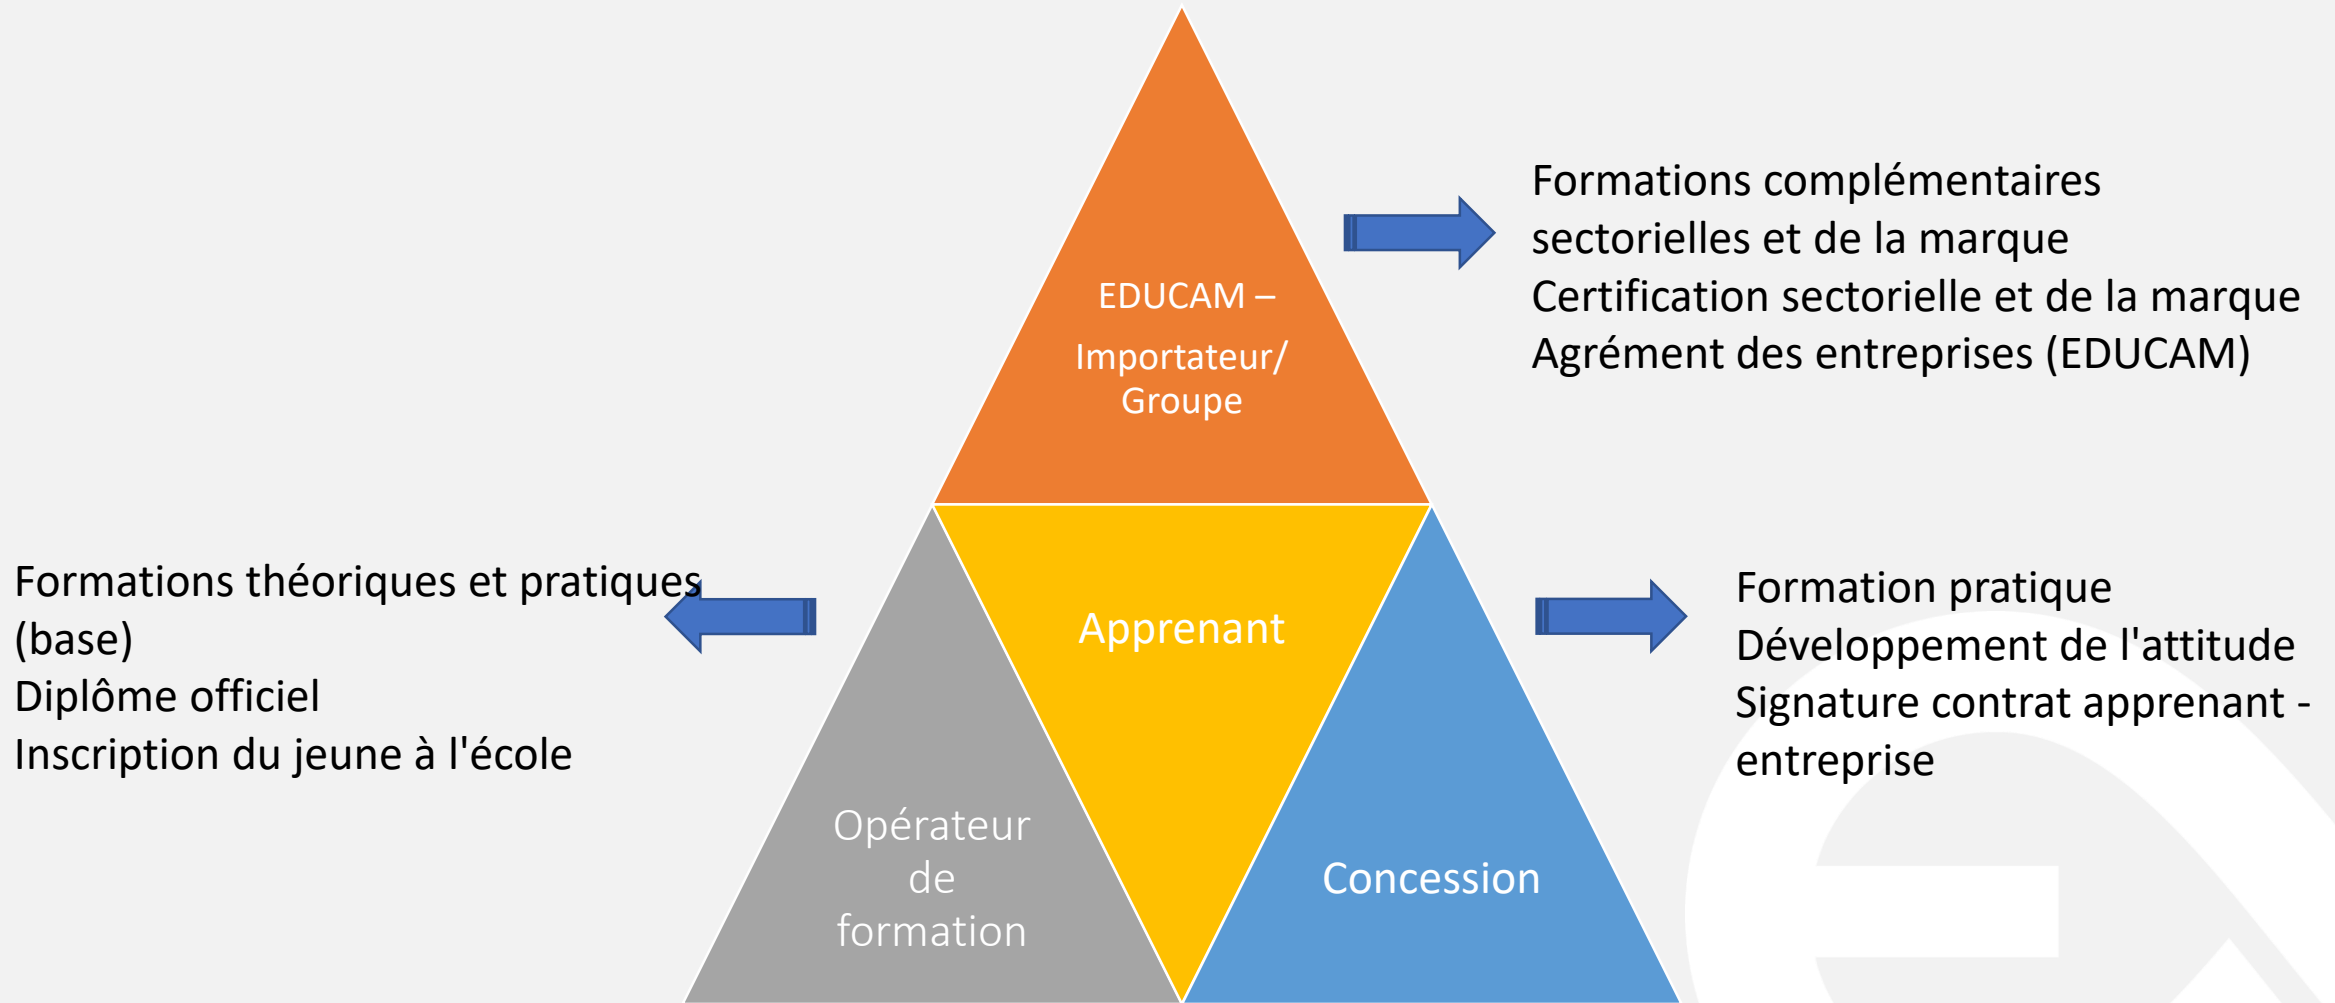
EDUCAM –
Importateur/
Groupe

Formations complémentaires sectorielles et de la marque
Certification sectorielle et de la marque
Agrément des entreprises (EDUCAM)

Formations théoriques et pratiques (base)
Diplôme officiel
Inscription du jeune à l'école

Apprenant

Formation pratique
Développement de l'attitude
Signature contrat apprenant - entreprise

Opérateur de formation

Concession